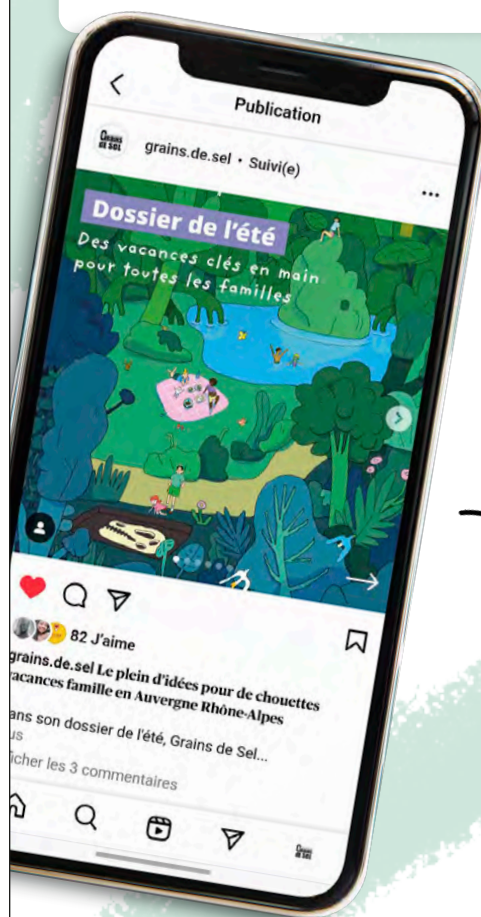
Publication

Grains de sel

grains.de.sel • Suivi(e)

Dossier de l'été

Des vacances clés en main pour toutes les familles

82 J'aime

grains.de.sel Le plein d'idées pour de chouettes vacances famille en Auvergne Rhône-Alpes

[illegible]ans son dossier de l'été, Grains de Sel...

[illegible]us

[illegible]ficher les 3 commentaires

Grains de sel